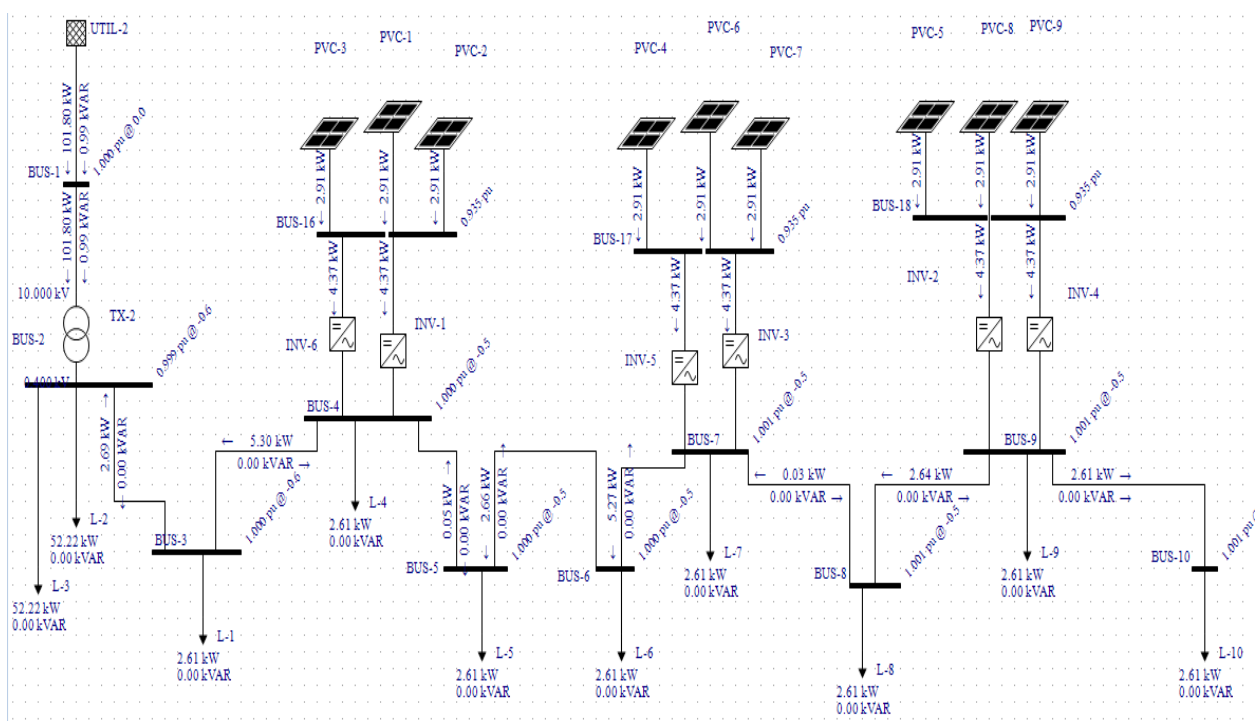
UTIL-2

101.80 kW
0.99 kVAR
1.000 pu @ 0.0

BUS-1

101.80 kW
0.99 kVAR

10.000 kV

TX-2

BUS-2

0.999 pu @ -0.6

0.400 kV

2.69 kW
0.00 kVAR

L-2
52.22 kW
0.00 kVAR

L-3
52.22 kW
0.00 kVAR

BUS-3
1.000 pu @ -0.6

L-1
2.61 kW
0.00 kVAR

PVC-3
PVC-1
PVC-2

2.91 kW
2.91 kW
2.91 kW
0.935 pu

BUS-16

4.37 kW
4.37 kW

INV-6
INV-1

BUS-4
1.000 pu @ -0.5

5.30 kW
0.00 kVAR

L-4
2.61 kW
0.00 kVAR

0.05 kW
0.00 kVAR
2.66 kW
0.00 kVAR

BUS-5
1.000 pu @ -0.5

L-5
2.61 kW
0.00 kVAR

PVC-4
PVC-6
PVC-7

2.91 kW
2.91 kW
2.91 kW
0.935 pu

BUS-17

4.37 kW
4.37 kW

INV-5
INV-3

BUS-7
1.001 pu @ -0.5

5.27 kW
0.00 kVAR

BUS-6
1.000 pu @ -0.5

L-6
2.61 kW
0.00 kVAR

L-7
2.61 kW
0.00 kVAR

0.03 kW
0.00 kVAR

BUS-8
1.001 pu @ -0.5

L-8
2.61 kW
0.00 kVAR

PVC-5
PVC-8
PVC-9

2.91 kW
2.91 kW
2.91 kW
0.935 pu

BUS-18

4.37 kW
4.37 kW

INV-2
INV-4

BUS-9
1.001 pu @ -0.5

2.64 kW
0.00 kVAR

2.61 kW
0.00 kVAR

L-9
2.61 kW
0.00 kVAR

BUS-10
1.001 pu

L-10
2.61 kW
0.00 kVAR